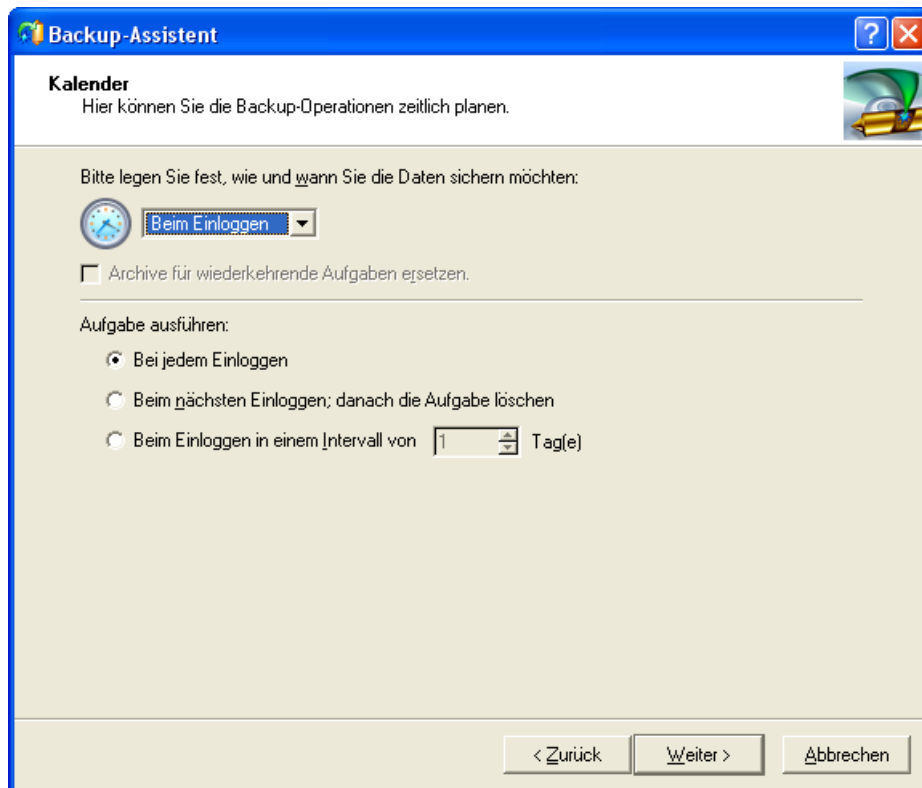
Backup-Assistent

Kalender
Hier können Sie die Backup-Operationen zeitlich planen.

Bitte legen Sie fest, wie und wann Sie die Daten sichern möchten:

Beim Einloggen

Archive für wiederkehrende Aufgaben ersetzen.

Aufgabe ausführen:

Bei jedem Einloggen

Beim nächsten Einloggen; danach die Aufgabe löschen

Beim Einloggen in einem Intervall von 1 Tag(e)

< Zurück | Weiter > | Abbrechen